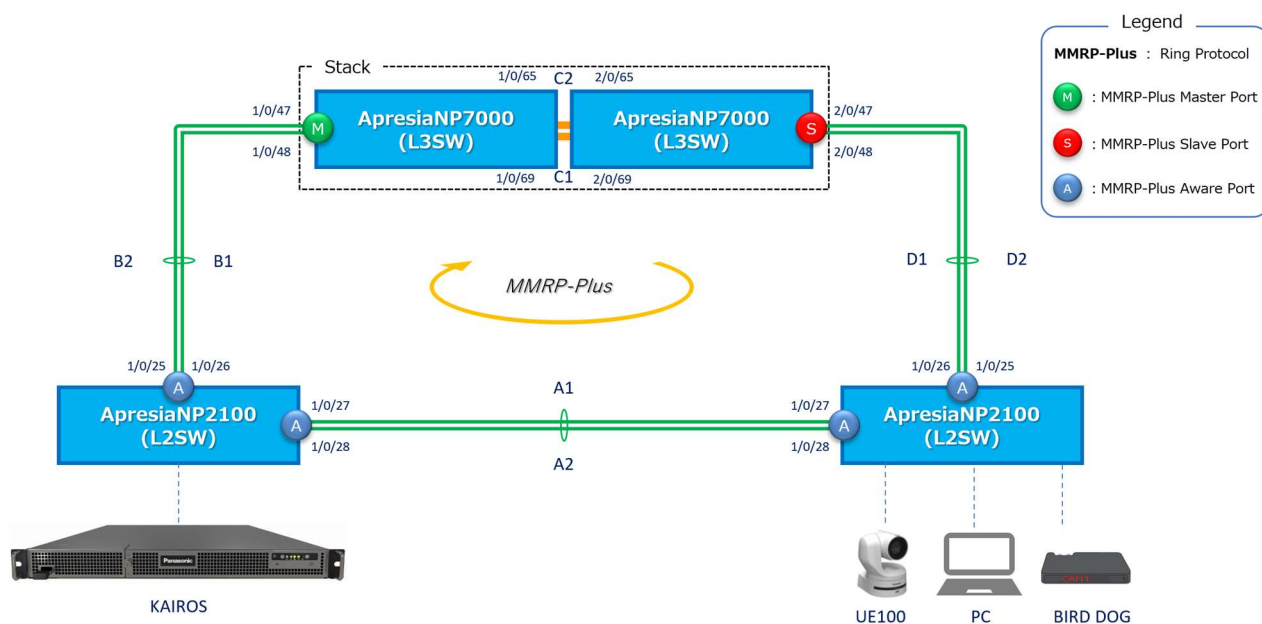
Legend

MMRP-Plus : Ring Protocol

M : MMRP-Plus Master Port

S : MMRP-Plus Slave Port

A : MMRP-Plus Aware Port

Stack

1/0/65 C2 2/0/65

1/0/47 M ApresiaNP7000 (L3SW)

1/0/48

ApresiaNP7000 (L3SW) S 2/0/47

2/0/48

1/0/69 C1 2/0/69

B2 B1

MMRP-Plus

D1 D2

1/0/25 1/0/26

A

ApresiaNP2100 (L2SW) A

1/0/27

1/0/28

A1

A2

1/0/27

1/0/28

1/0/26 1/0/25

A

A ApresiaNP2100 (L2SW)

Panasonic

KAIROS

UE100 PC BIRD DOG